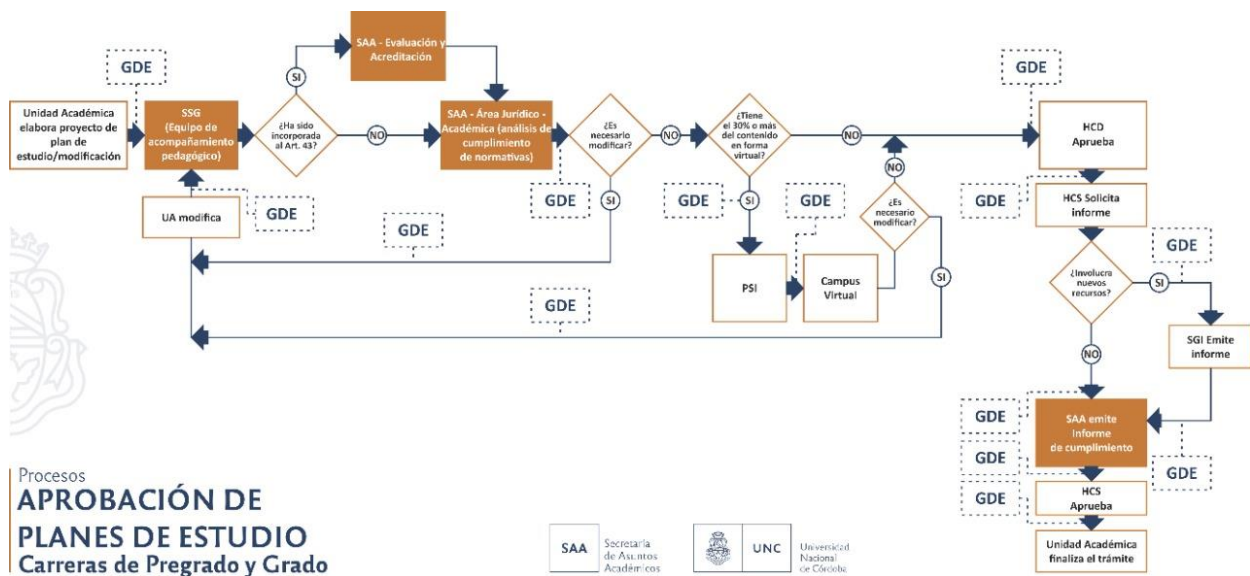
GDE

Unidad Académica elabora proyecto de plan de estudio/modificación

SSG (Equipo de acompañamiento pedagógico)

UA modifica

GDE

SI

¿Ha sido incorporada al Art. 43?

NO

SAA - Evaluación y Acreditación

SAA - Área Jurídico - Académica (análisis de cumplimiento de normativas)

GDE

¿Es necesario modificar?

SI

NO

GDE

¿Tiene el 30% o más del contenido en forma virtual?

GDE

SI

PSI

GDE

Campus Virtual

¿Es necesario modificar?

NO

SI

NO

GDE

GDE

GDE

HCD Aprueba

GDE

HCS Solicita informe

¿Involucra nuevos recursos?

SI

GDE

SGI Emite informe

NO

GDE

SAA emite informe de cumplimiento

GDE

GDE

GDE

HCS Aprueba

Unidad Académica finaliza el trámite

Procesos
APROBACIÓN DE PLANES DE ESTUDIO
Carreras de Pregrado y Grado

SAA Secretaría de Asuntos Académicos

UNC Universidad Nacional de Córdoba